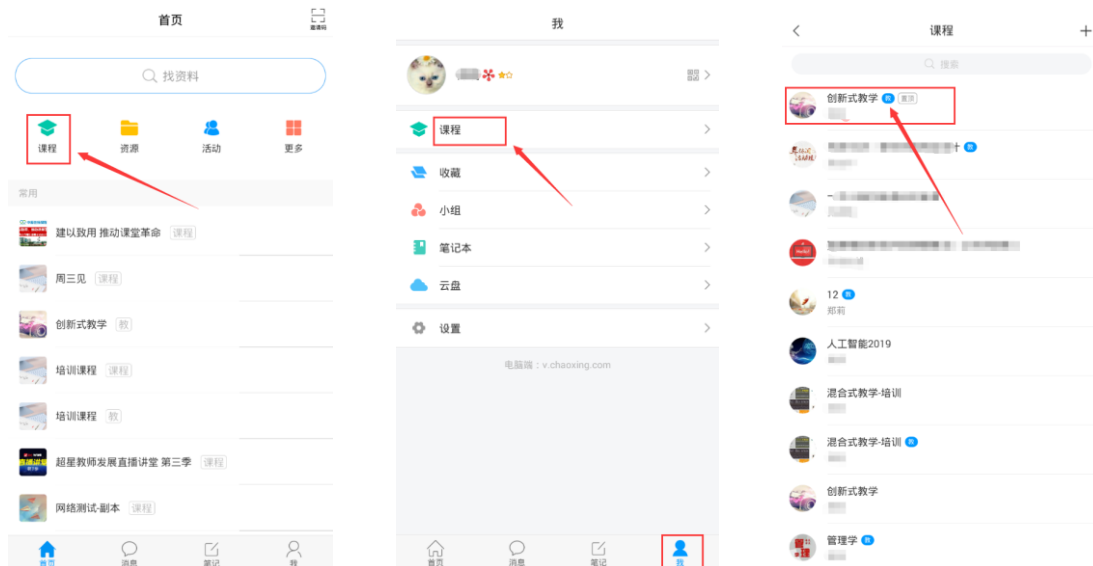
首页

查资料

找资料

课程

资源

活动

更多

常用

建以致用 推动课堂革命 课程

周三见 课程

创新式教学 教

培训课程 课程

培训课程 教

超星教师发展直播讲堂 第三季 课程

网络测试-副本 课程

首页

消息

笔记

我

我

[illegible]

课程

收藏

小组

笔记本

云盘

设置

电脑端：v.chaoxing.com

首页

消息

笔记

我

课程

搜索

创新式教学 教 重发

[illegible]

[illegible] 教

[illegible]

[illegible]

12 教

郑莉

人工智能2019

混合式教学-培训

混合式教学-培训 教

创新式教学

管理学 教